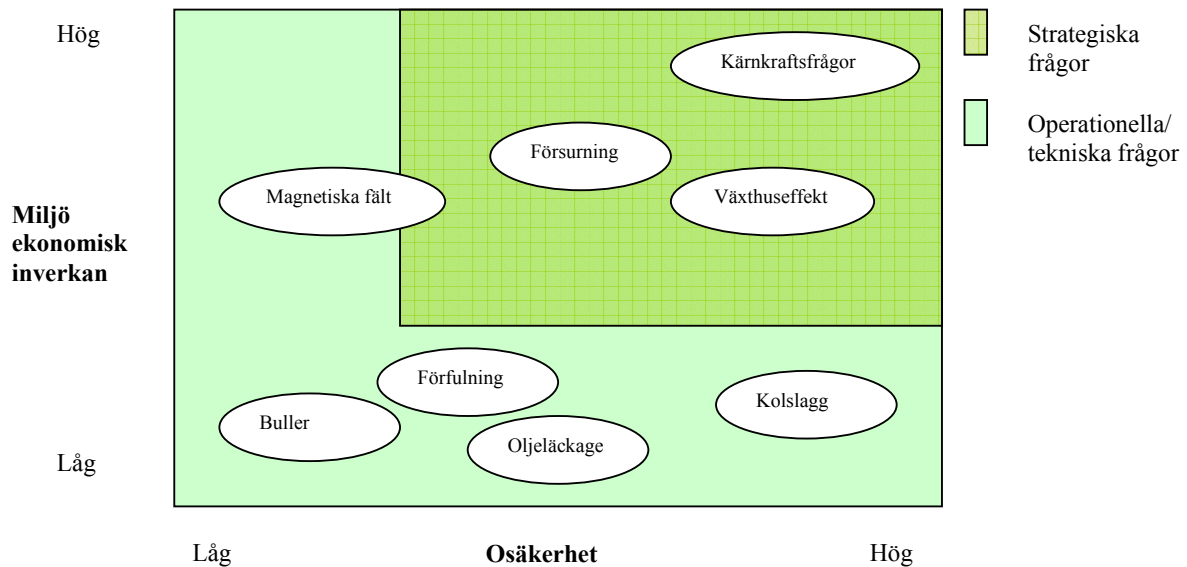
Hög

Miljö ekonomisk inverkan

Låg

Kärnkraftsfrågor

Försurning

Magnetiska fält

Växthuseffekt

Förfulning

Buller

Oljeläckage

Kolslagg

Strategiska frågor

Operationella/ tekniska frågor

Låg

Osäkerhet

Hög